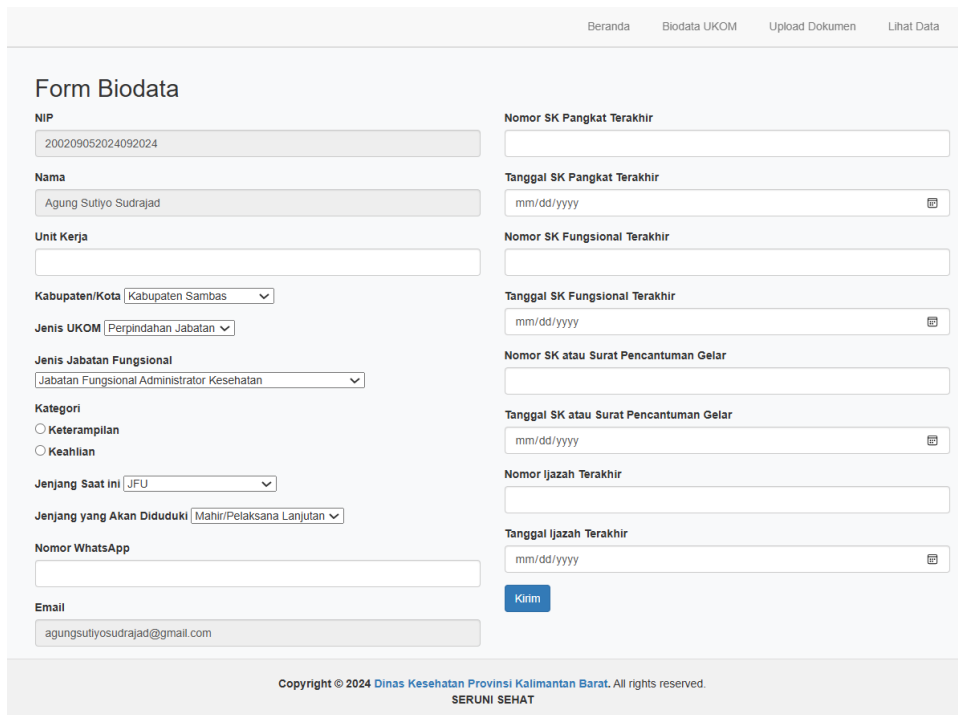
Beranda Biodata UKOM Upload Dokumen Lihat Data

Form Biodata

NIP
200209052024092024

Nama
Agung Sutiyo Sudrajad

Unit Kerja

Kabupaten/Kota Kabupaten Sambas

Jenis UKOM Perpindahan Jabatan

Jenis Jabatan Fungsional
Jabatan Fungsional Administrator Kesehatan

Kategori
Keterampilan
Keahlian

Jenjang Saat ini JFU

Jenjang yang Akan Diduduki Mahir/Pelaksana Lanjutan

Nomor WhatsApp

Email
agungsutiyosudrajad@gmail.com

Nomor SK Pangkat Terakhir

Tanggal SK Pangkat Terakhir
mm/dd/yyyy

Nomor SK Fungsional Terakhir

Tanggal SK Fungsional Terakhir
mm/dd/yyyy

Nomor SK atau Surat Pencantuman Gelar

Tanggal SK atau Surat Pencantuman Gelar
mm/dd/yyyy

Nomor Ijazah Terakhir

Tanggal Ijazah Terakhir
mm/dd/yyyy

Kirim

Copyright © 2024 Dinas Kesehatan Provinsi Kalimantan Barat. All rights reserved.
SERUNI SEHAT